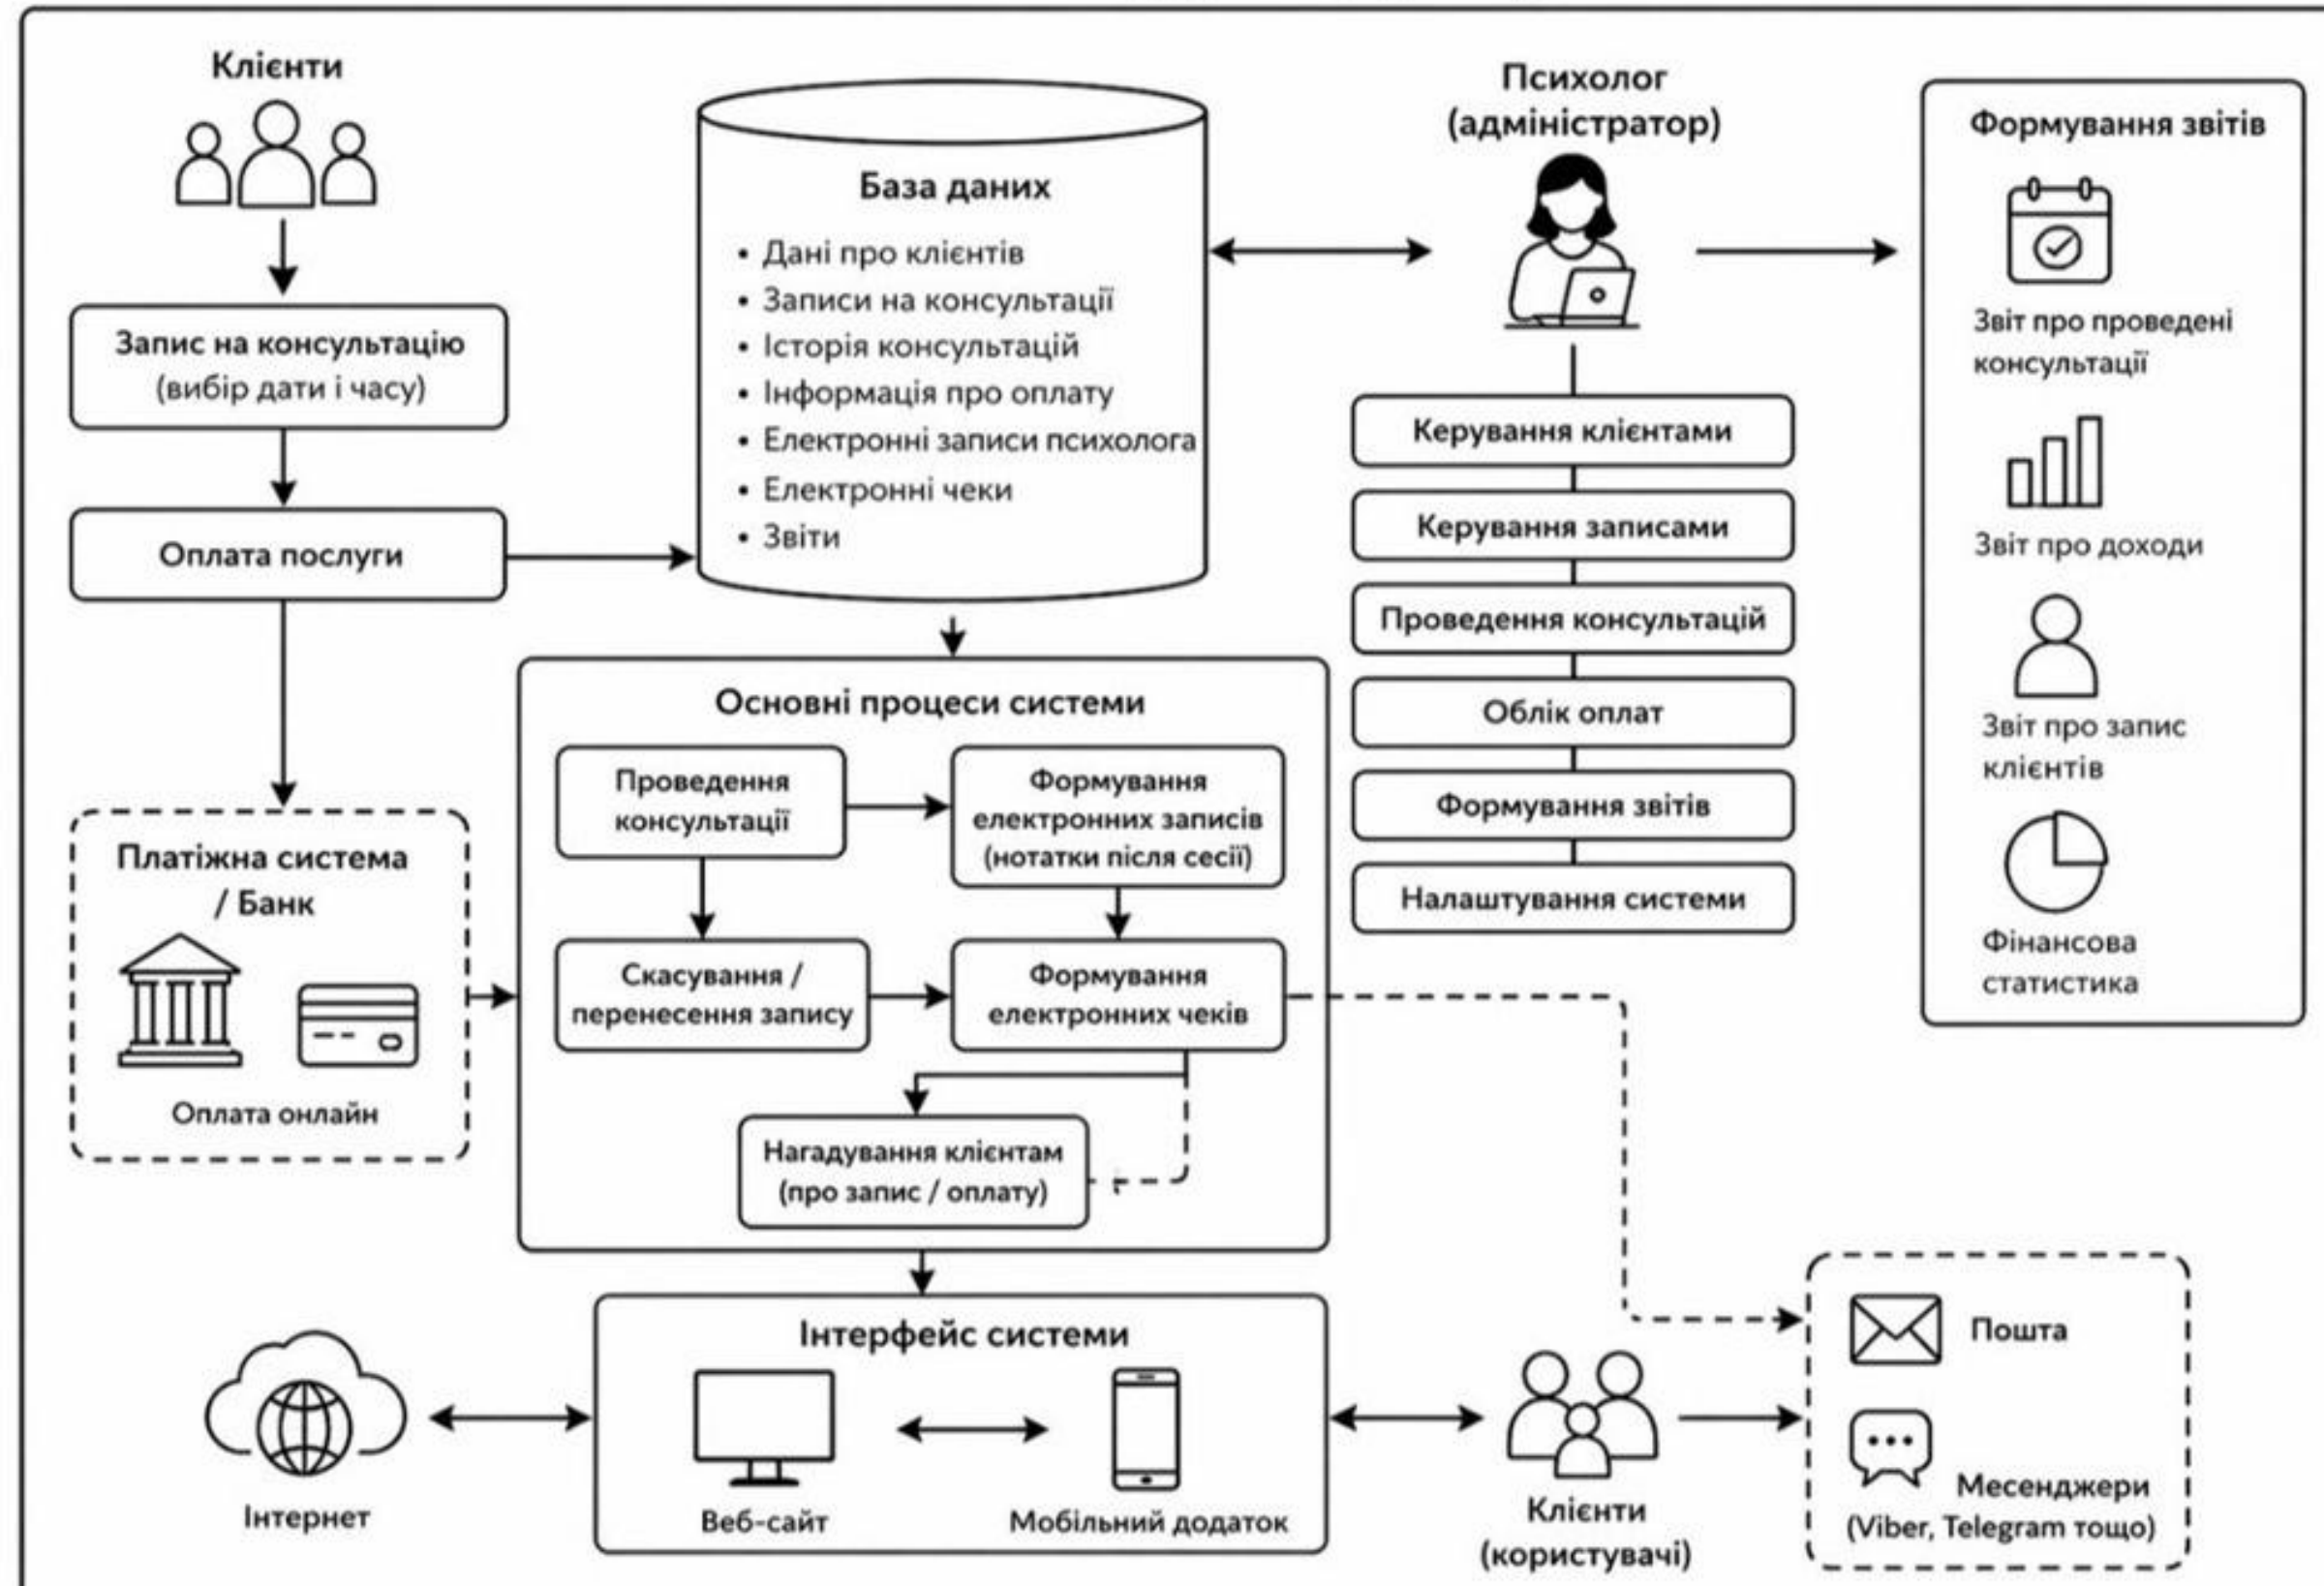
Клієнти

Запис на консультацію (вибір дати і часу)

Оплата послуги

Платіжна система / Банк

Оплата онлайн

База даних

• Дані про клієнтів
• Записи на консультації
• Історія консультацій
• Інформація про оплату
• Електронні записи психолога
• Електронні чеки
• Звіти

Основні процеси системи

Проведення консультації

Формування електронних записів (нотатки після сесії)

Скасування / перенесення запису

Формування електронних чеків

Нагадування клієнтам (про запис / оплату)

Психолог (адміністратор)

Керування клієнтами

Керування записами

Проведення консультацій

Облік оплат

Формування звітів

Налаштування системи

Формування звітів

Звіт про проведені консультації

Звіт про доходи

Звіт про запис клієнтів

Фінансова статистика

Інтерфейс системи

Веб-сайт

Мобільний додаток

Інтернет

Клієнти (користувачі)

Пошта

Месенджери (Viber, Telegram тощо)